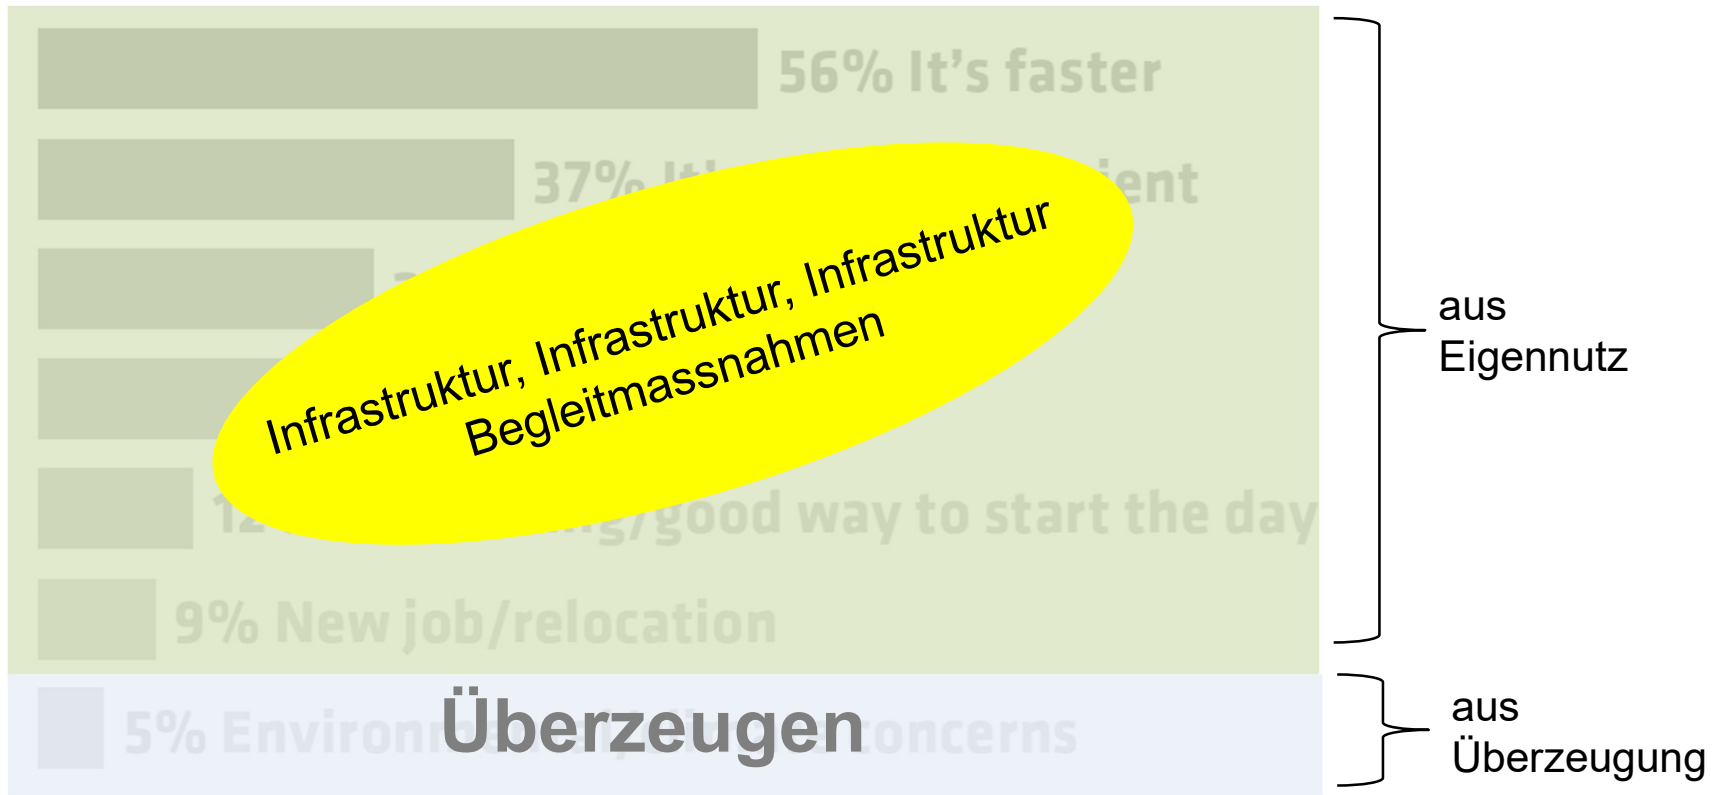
56% It's faster

37% It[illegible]ient

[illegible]

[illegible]

12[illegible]/good way to start the day

9% New job/relocation

5% Environ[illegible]concerns

Infrastruktur, Infrastruktur, Infrastruktur
Begleitmassnahmen

Überzeugen

aus
Eigennutz

aus
Überzeugung